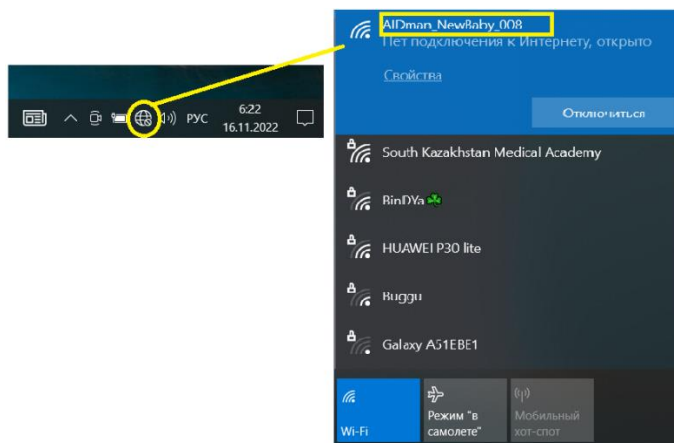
РУС
6:22
16.11.2022

AIDman_NewBaby_008
Нет подключения к Интернету, открыто
Свойства
Отключиться

South Kazakhstan Medical Academy
BinDYa
HUAWEI P30 lite
Buggu
Galaxy A51EBE1

Wi-Fi
Режим "в самолете"
Мобильный хот-спот